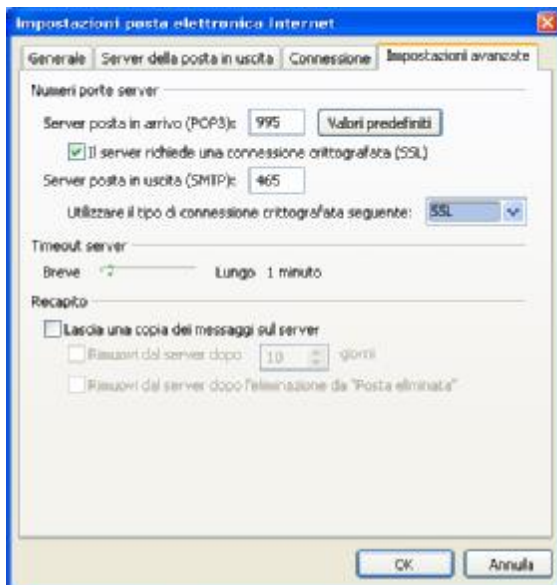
Impostazioni posta elettronica Internet

Generale | Server della posta in uscita | Connessione | Impostazioni avanzate

Numeri porte server

Server posta in arrivo (POP3): 995 Valori predefiniti

Il server richiede una connessione crittografata (SSL)

Server posta in uscita (SMTP): 465

Utilizzare il tipo di connessione crittografata seguente: SSL

Timeout server

Breve Lungo 1 minuto

Recapito

Lascia una copia dei messaggi sul server

Rimuovi dal server dopo 10 giorni

Rimuovi dal server dopo l'eliminazione da "Posta eliminata"

OK Annulla